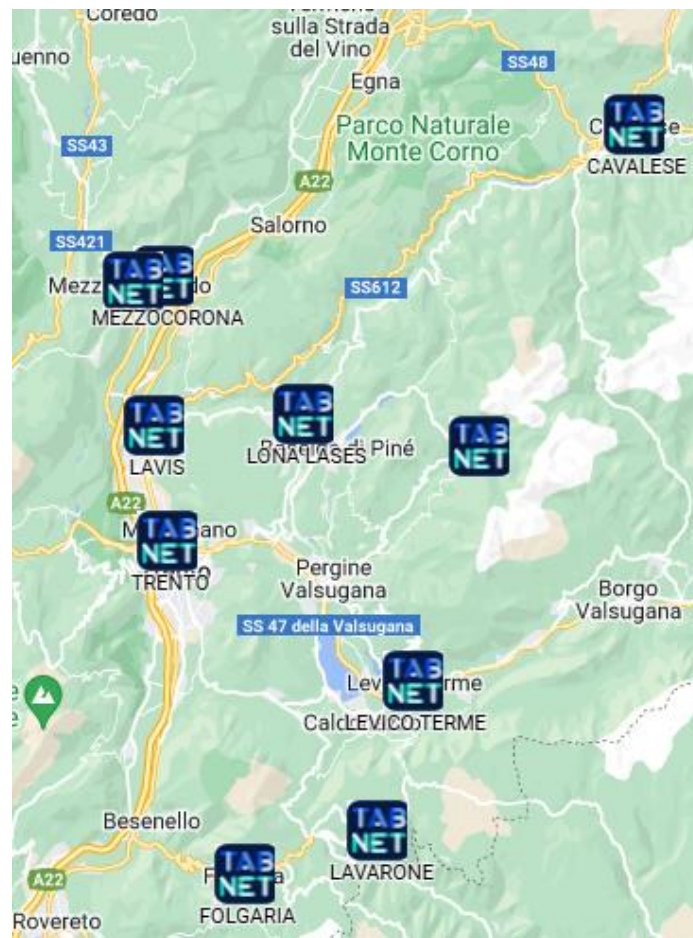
Coredo
sulla Strada del Vino
uenno
Egna
SS48
Parco Naturale Monte Corno
TAB NET
CAVALESE
SS43
A22
Salorno
SS421
TAB NET
TAB NET
Mezz
lo
MEZZOCORONA
SS612
TAB NET
TAB NET
TAB NET
Piné
LAVIS
LONA LASES
A22
TAB NET
M
ano
TRENTO
Pergine Valsugana
Borgo Valsugana
SS 47 della Valsugana
TAB NET
Lev
rme
Cald
LEVICO TERME
Besenello
TAB NET
TAB NET
A22
F
a
LAVARONE
Rovereto
FOLGARIA